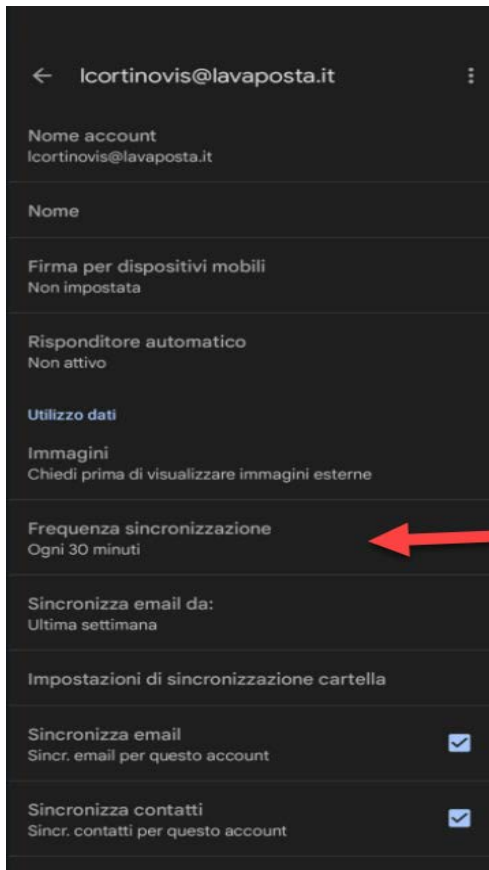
← lcortinovis@lavaposta.it ⋮

Nome account
lcortinovis@lavaposta.it

Nome

Firma per dispositivi mobili
Non impostata

Risponditore automatico
Non attivo

Utilizzo dati

Immagini
Chiedi prima di visualizzare immagini esterne

Frequenza sincronizzazione
Ogni 30 minuti

Sincronizza email da:
Ultima settimana

Impostazioni di sincronizzazione cartella

Sincronizza email
Sincr. email per questo account

Sincronizza contatti
Sincr. contatti per questo account